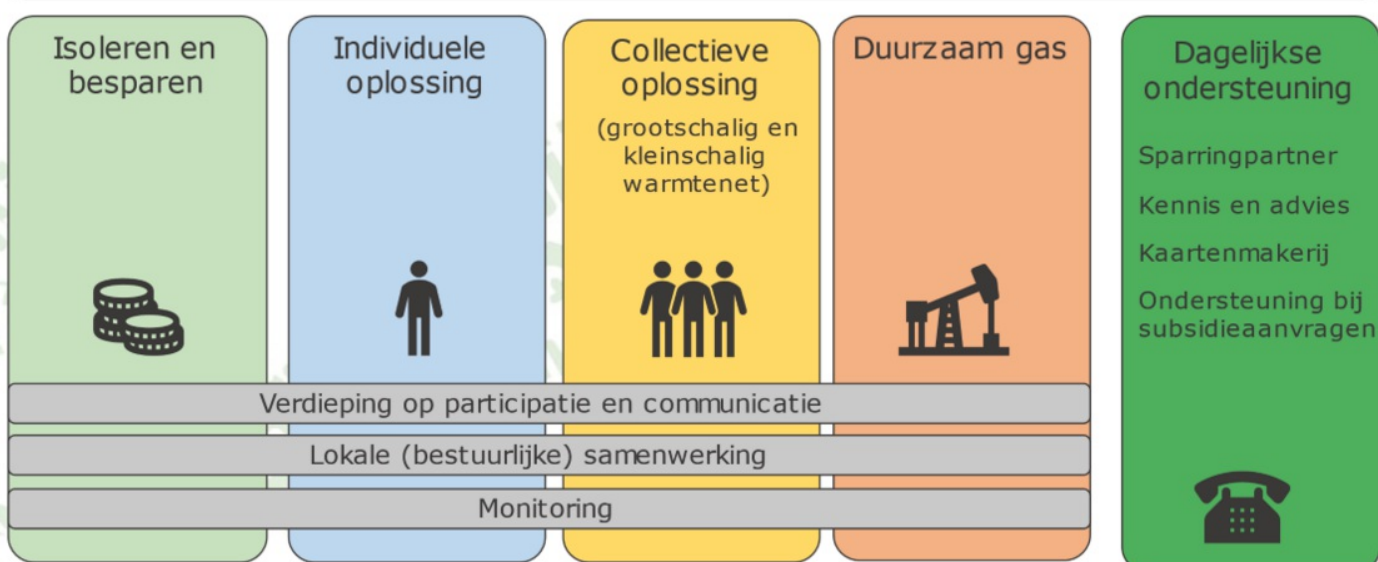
Isoleren en besparen

Individuele oplossing

Collectieve oplossing

(grootschalig en kleinschalig warmtenet)

Duurzaam gas

Dagelijkse ondersteuning

Sparringpartner

Kennis en advies

Kaartenmakerij

Ondersteuning bij subsidieaanvragen

Verdieping op participatie en communicatie

Lokale (bestuurlijke) samenwerking

Monitoring